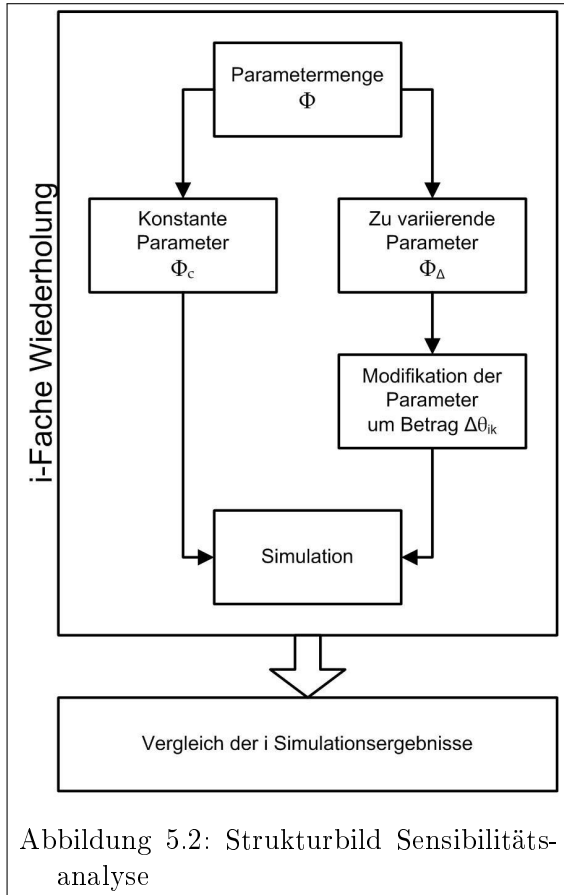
i-Fache Wiederholung

Parametermenge
$\Phi$

Konstante Parameter
$\Phi_c$

Zu variierende Parameter
$\Phi_\Delta$

Modifikation der Parameter um Betrag $\Delta\theta_{ik}$

Simulation

Vergleich der i Simulationsergebnisse

Abbildung 5.2: Strukturbild Sensibilitätsanalyse